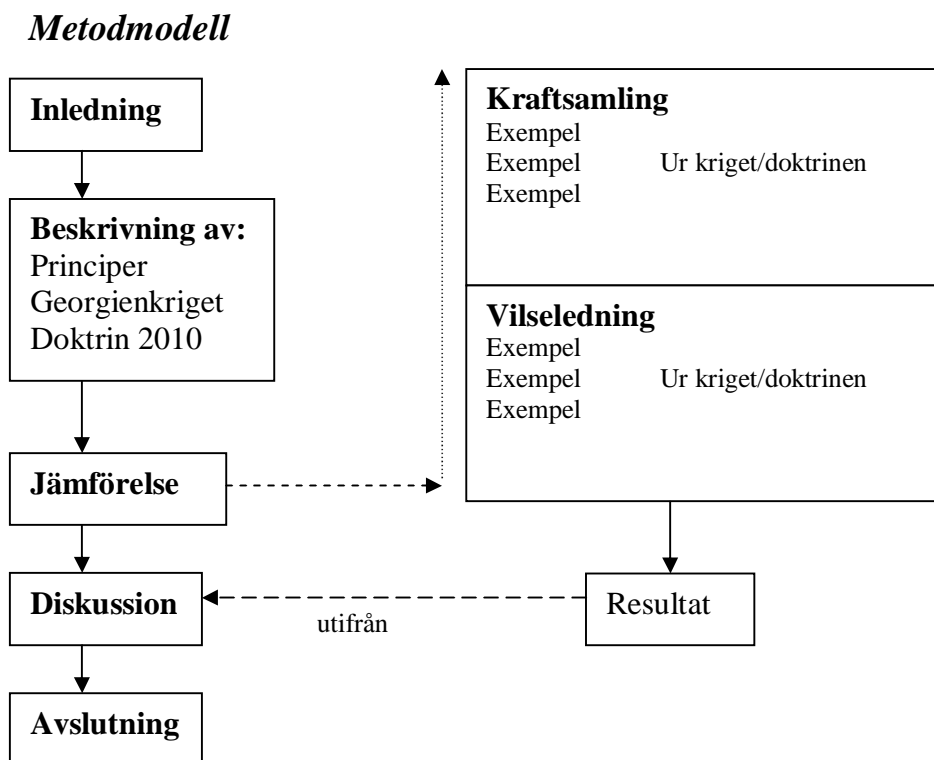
*Metodmodell*

**Inledning**

**Beskrivning av:**
Principer
Georgienkriget
Doktrin 2010

**Jämförelse**

**Diskussion**

**Avslutning**

**Kraftsamling**
Exempel
Exempel Ur kriget/doktrinen
Exempel

**Vilseledning**
Exempel
Exempel Ur kriget/doktrinen
Exempel

Resultat

utifrån